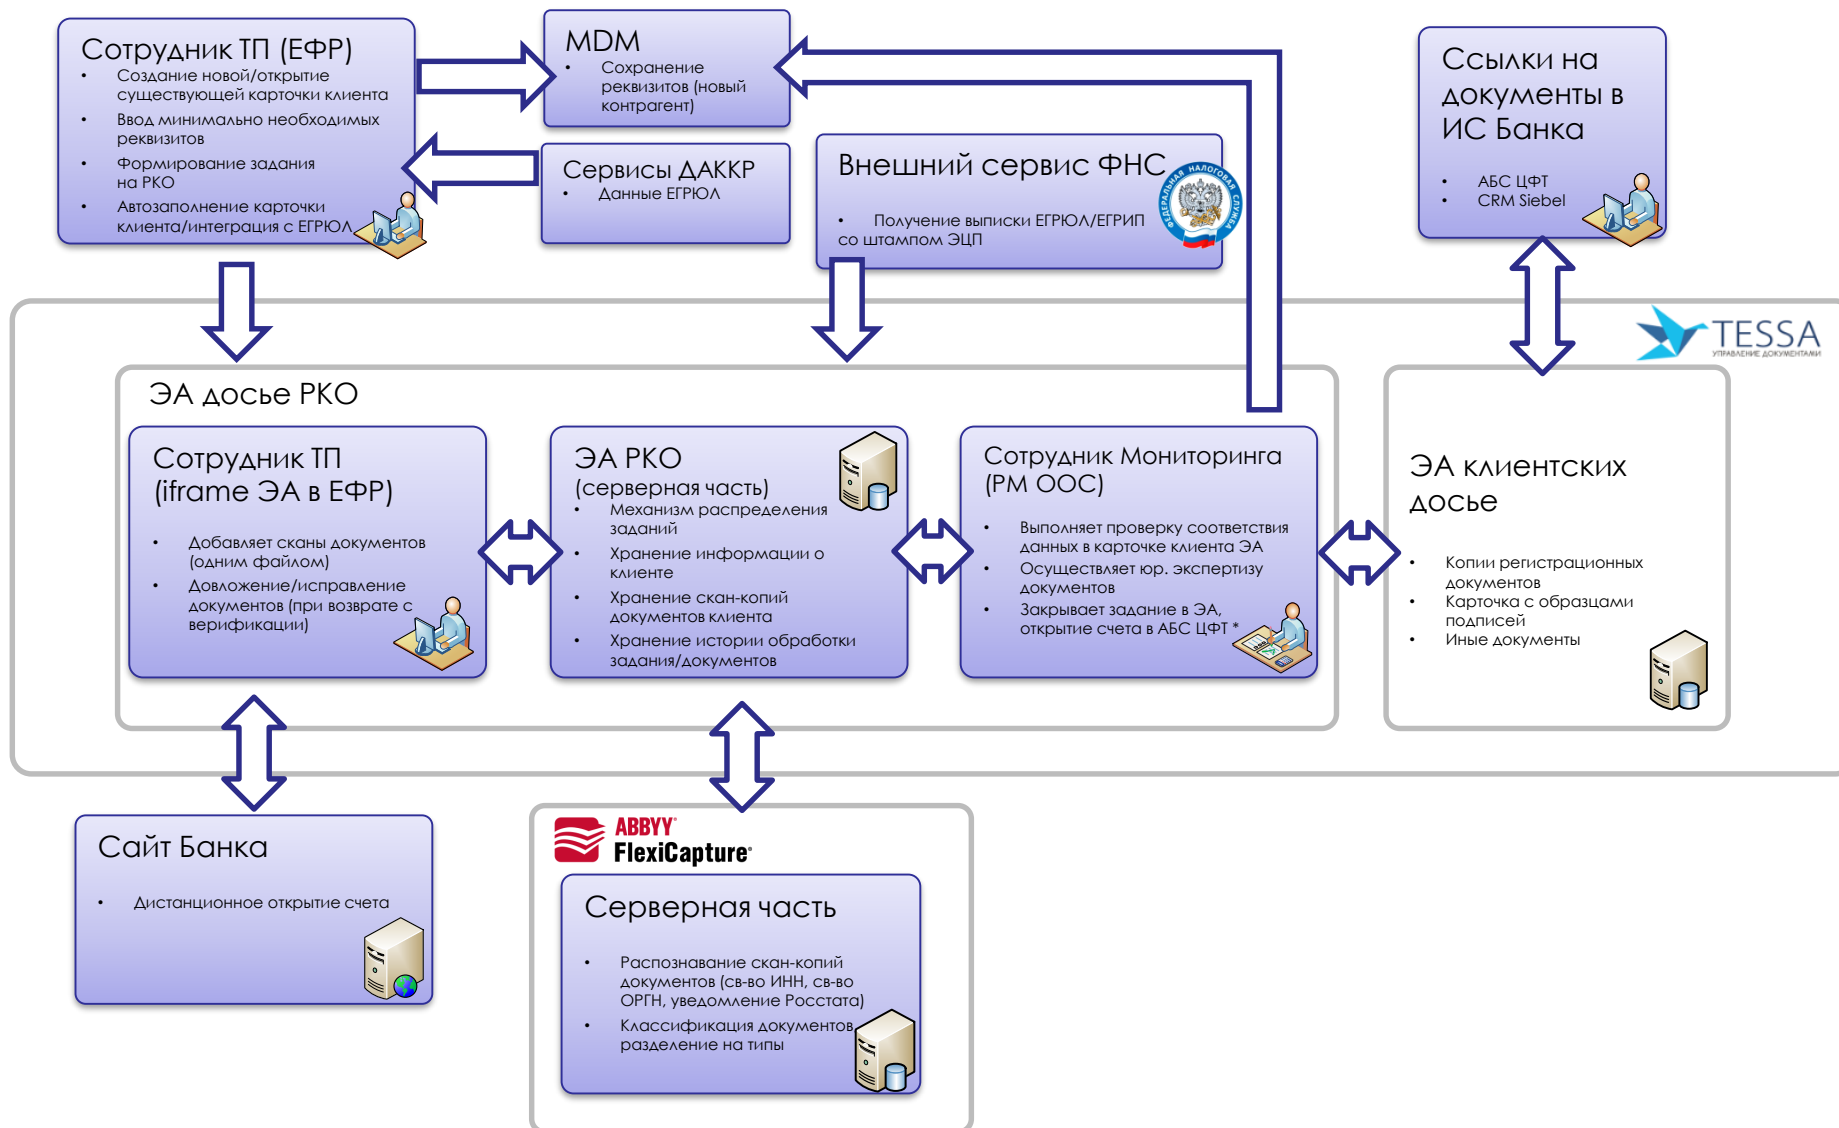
Сотрудник ТП (ЕФР)
- Создание новой/открытие существующей карточки клиента
- Ввод минимально необходимых реквизитов
- Формирование задания на РКО
- Автозаполнение карточки клиента/интеграция с ЕГРЮЛ

MDM
- Сохранение реквизитов (новый контрагент)

Сервисы ДАККР
- Данные ЕГРЮЛ

Внешний сервис ФНС
- Получение выписки ЕГРЮЛ/ЕГРИП со штампом ЭЦП

ФЕДЕРАЛЬНАЯ НАЛОГОВАЯ СЛУЖБА

Ссылки на документы в ИС Банка
- АБС ЦФТ
- CRM Siebel

TESSA
УПРАВЛЕНИЕ ДОКУМЕНТАМИ

ЭА досье РКО

Сотрудник ТП (iframe ЭА в ЕФР)
- Добавляет сканы документов (одним файлом)
- Довложение/исправление документов (при возврате с верификации)

ЭА РКО (серверная часть)
- Механизм распределения заданий
- Хранение информации о клиенте
- Хранение скан-копий документов клиента
- Хранение истории обработки задания/документов

Сотрудник Мониторинга (РМ ООС)
- Выполняет проверку соответствия данных в карточке клиента ЭА
- Осуществляет юр. экспертизу документов
- Закрывает задание в ЭА, открытие счета в АБС ЦФТ *

ЭА клиентских досье
- Копии регистрационных документов
- Карточка с образцами подписей
- Иные документы

Сайт Банка
- Дистанционное открытие счета

ABBYY FlexiCapture

Серверная часть
- Распознавание скан-копий документов (св-во ИНН, св-во ОРГН, уведомление Росстата)
- Классификация документов разделение на типы